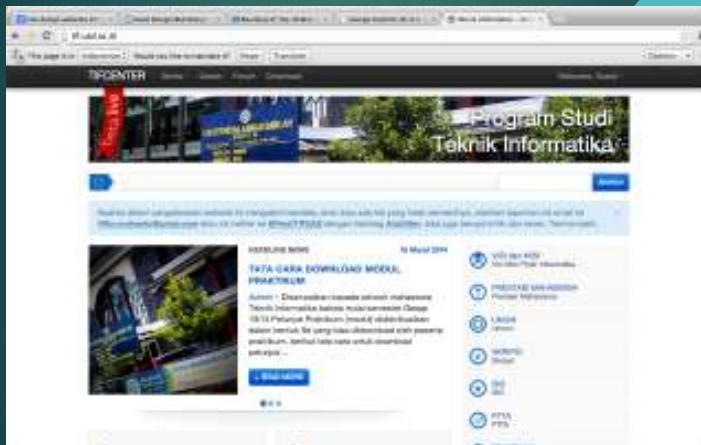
TIFCENTER

Program Studi Teknik Informatika

HEADLINE NEWS

16 Maret 2014

TATA CARA DOWNLOAD MODUL PRAKTIKUM

Admin - Disampaikan kepada seluruh mahasiswa Teknik Informatika bahwa mulai semester Genap 13/14 Petunjuk Praktikum (modul) didistribusikan dalam bentuk file yang nanti didownload oleh peserta praktikum. berikut tata cara untuk download petunjuk ...

» READ MORE

VISI dan MISI

PRESTASI DAN KEGIATAN

LAB

PTA

Translate

Options